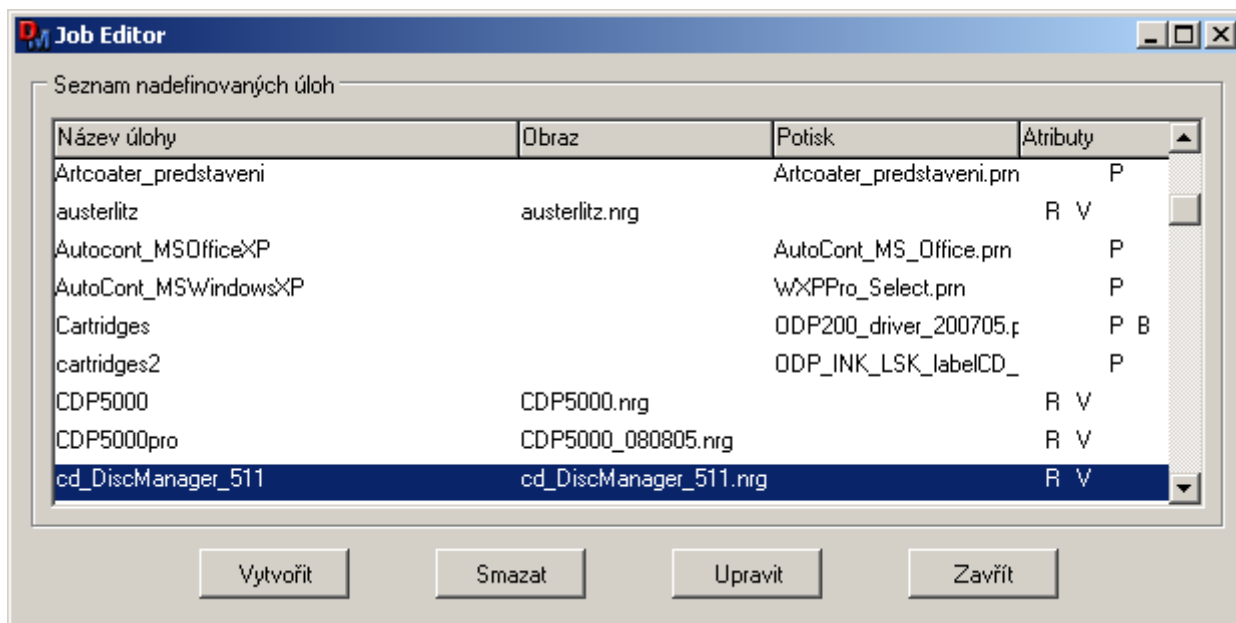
DM Job Editor

Seznam nadefinovaných úloh

| Název úlohy | Obraz | Potisk | Atributy |
|---|---|---|---|
| Artcoater_predstaveni | | Artcoater_predstaveni.prn | P |
| austerlitz | austerlitz.nrg | | R V |
| Autocont_MSOfficeXP | | AutoCont_MS_Office.prn | P |
| AutoCont_MSWindowsXP | | WXPPro_Select.prn | P |
| Cartridges | | ODP200_driver_200705.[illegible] | P B |
| cartridges2 | | ODP_INK_LSK_labelCD_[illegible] | P |
| CDP5000 | CDP5000.nrg | | R V |
| CDP5000pro | CDP5000_080805.nrg | | R V |
| cd_DiscManager_511 | cd_DiscManager_511.nrg | | R V |

Vytvořit Smazat Upravit Zavřít